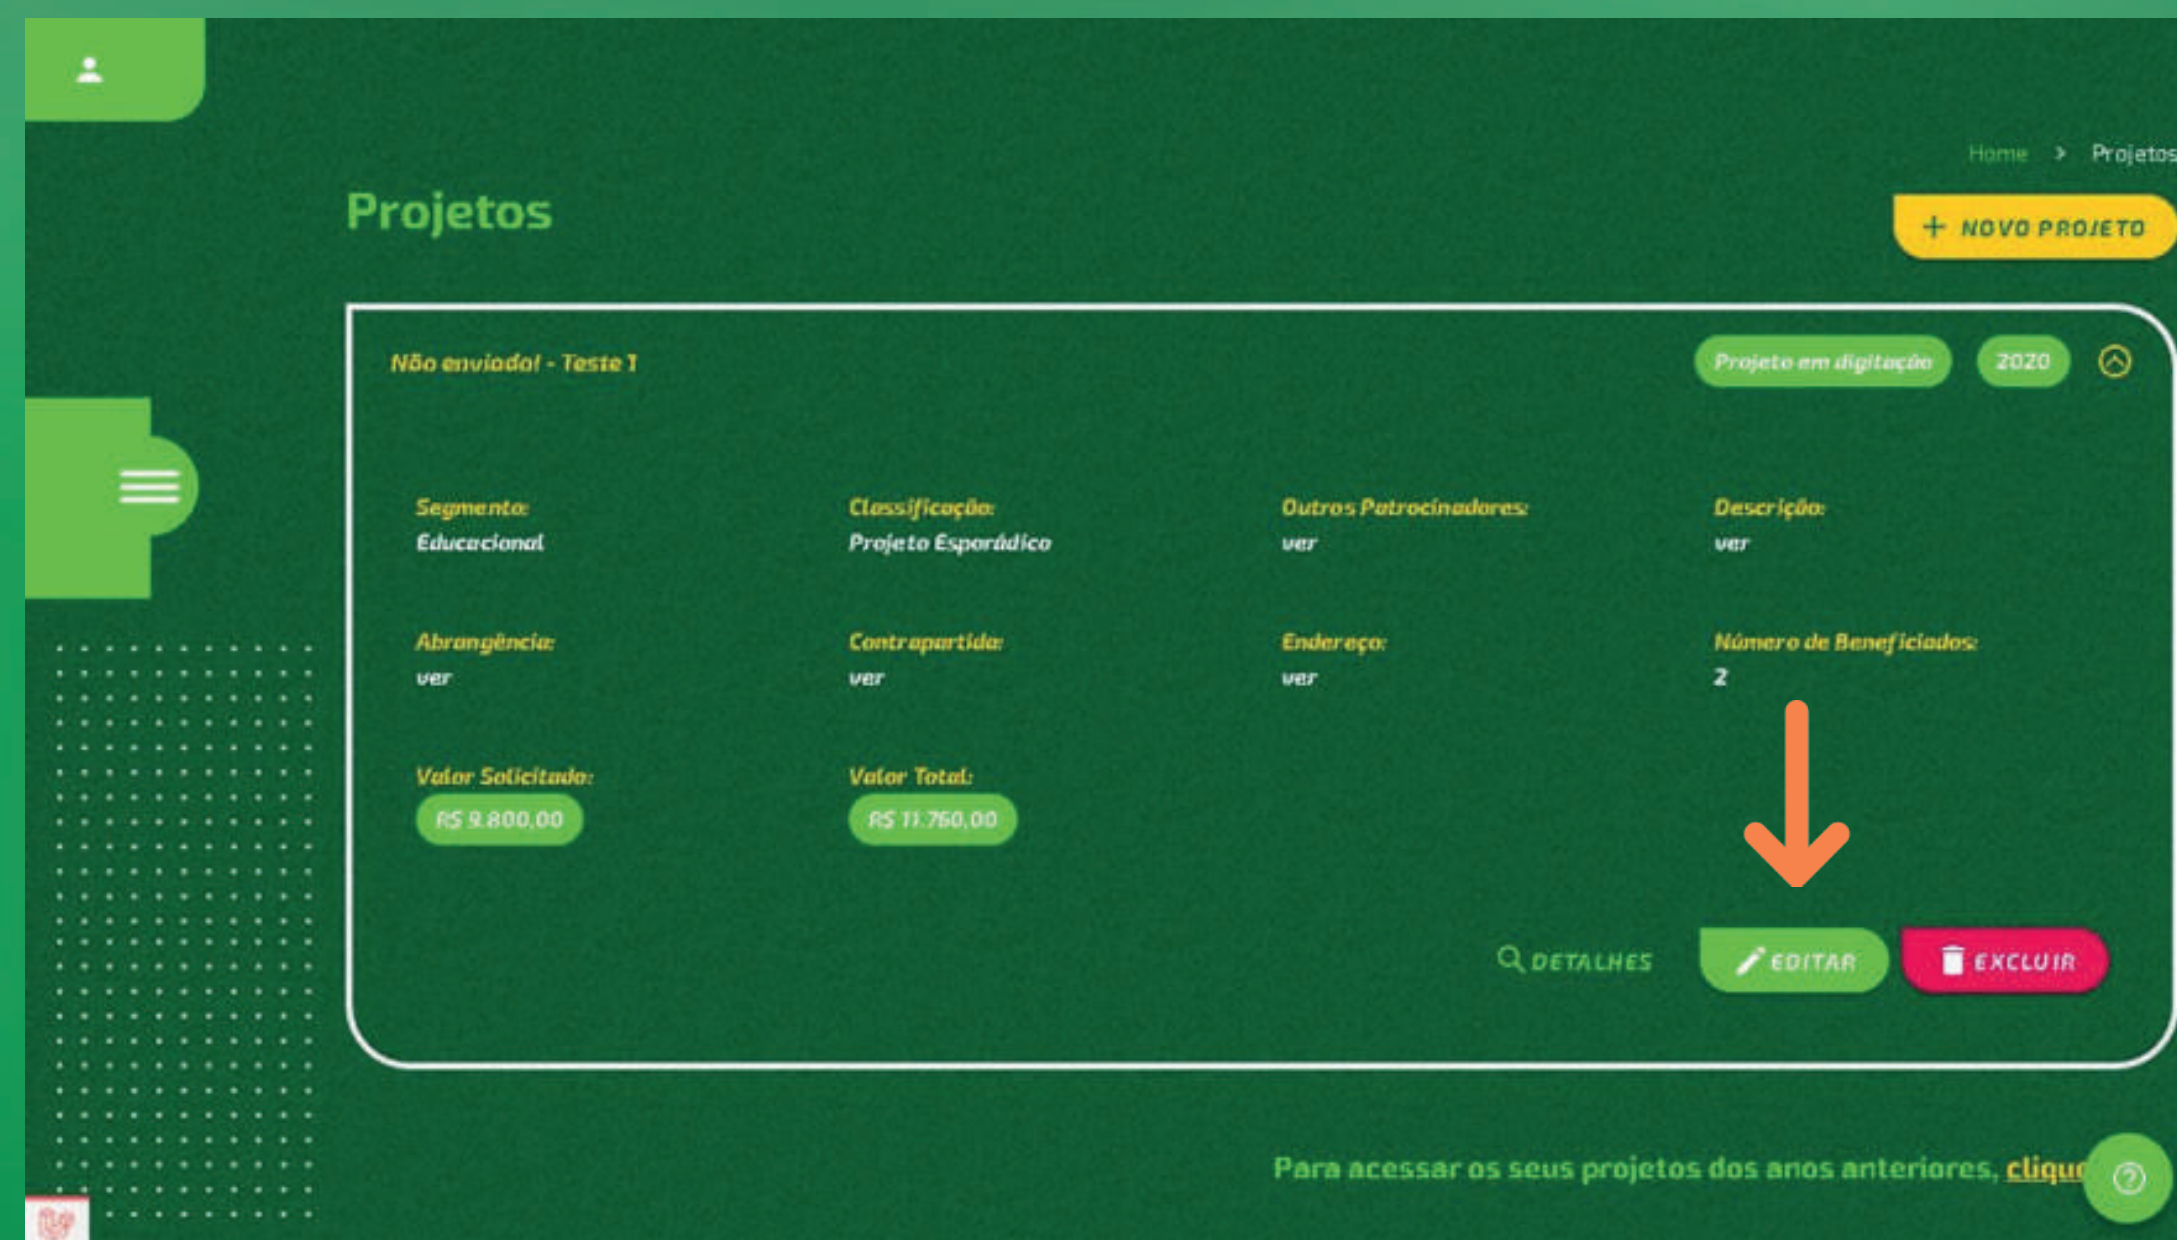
Home > Projetos

Projetos

+ NOVO PROJETO

Não enviado! - Teste 1

Projeto em digitação

2020

Segmento:
Educacional

Classificação:
Projeto Esporádico

Outros Patrocinadores:
ver

Descrição:
ver

Abrangência:
ver

Contrapartida:
ver

Endereço:
ver

Número de Beneficiados:
2

Valor Solicitado:
R$ 9.800,00

Valor Total:
R$ 11.760,00

DETALHES

EDITAR

EXCLUIR

Para acessar os seus projetos dos anos anteriores, cliqu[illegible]